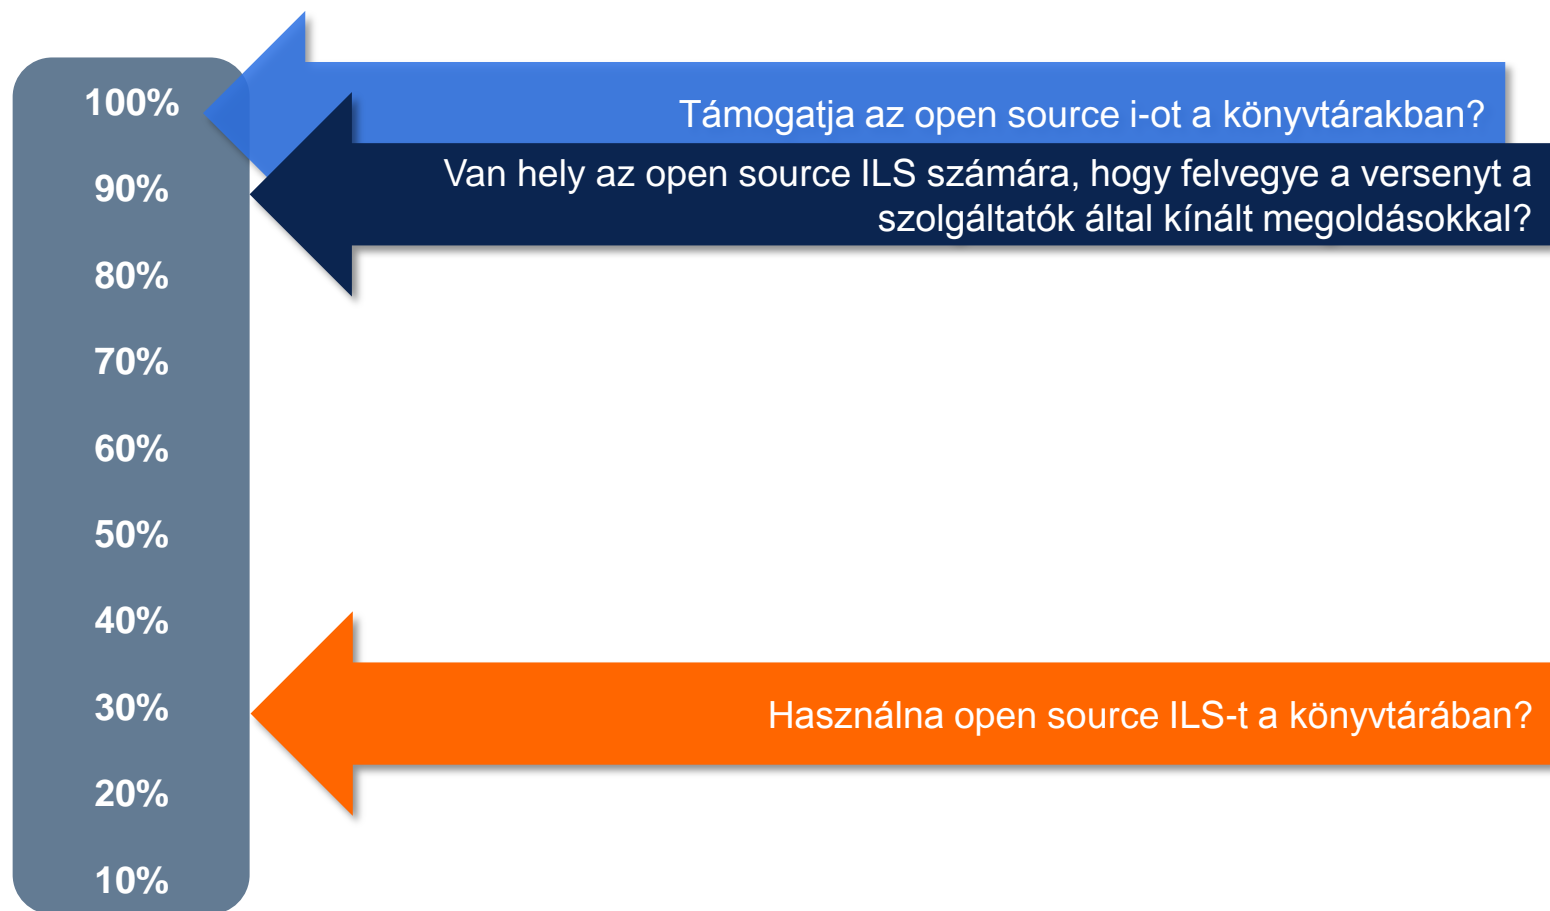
100%
90%
80%
70%
60%
50%
40%
30%
20%
10%

Támogatja az open source i-ot a könyvtárakban?

Van hely az open source ILS számára, hogy felvegye a versenyt a szolgáltatók által kínált megoldásokkal?

Használna open source ILS-t a könyvtárában?